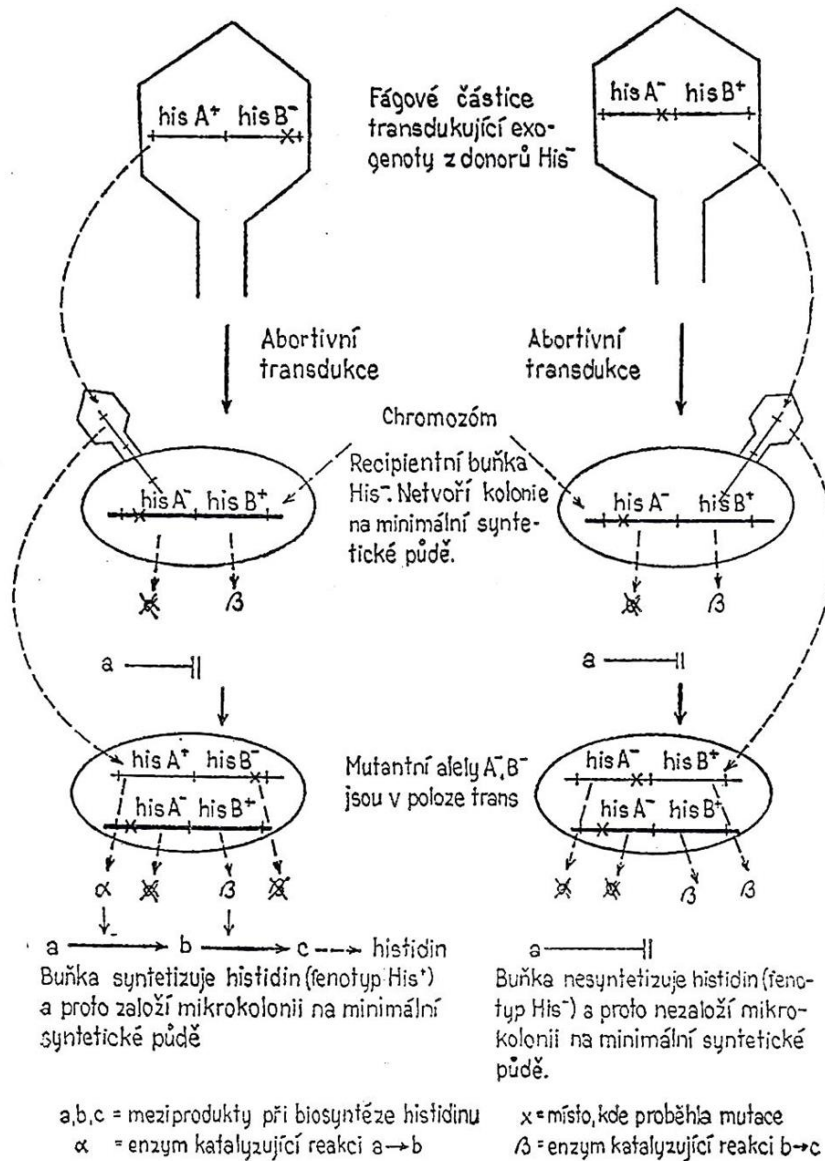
his A$^+$ his B$^-$

Fágové částice transdukující exogenoty z donorů His$^-$

his A$^-$ his B$^+$

Abortivní transdukce

Abortivní transdukce

Chromozóm

his A$^-$ his B$^+$

Recipientní buňka His$^-$. Netvoří kolonie na minimální syntetické půdě.

his A$^-$ his B$^+$

$\alpha$ $\beta$

$\alpha$ $\beta$

a ——‖

a ——‖

his A$^+$ his B$^-$

his A$^-$ his B$^+$

Mutantní alely A$^-$, B$^-$ jsou v poloze trans

his A$^-$ his B$^+$

his A$^-$ his B$^+$

$\alpha$ $\alpha$ $\beta$ $\beta$

$\alpha$ $\alpha$ $\beta$ $\beta$

a ——→ b ——→ c - - → histidin

Buňka syntetizuje histidin (fenotyp His$^+$) a proto založí mikrokolonii na minimální syntetické půdě

a ——‖

Buňka nesyntetizuje histidin (fenotyp His$^-$) a proto nezaloží mikrokolonii na minimální syntetické půdě.

a,b,c = meziprodukty při biosyntéze histidinu

$\alpha$ = enzym katalyzující reakci a→b

x = místo, kde proběhla mutace

$\beta$ = enzym katalyzující reakci b→c